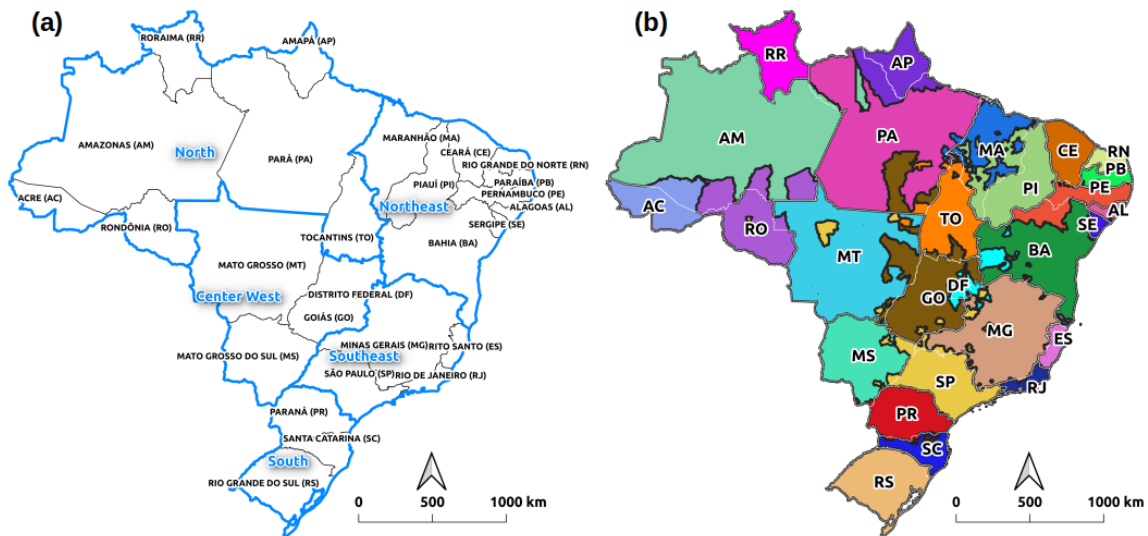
(a)

RORAIMA (RR)
AMAPÁ (AP)
AMAZONAS (AM)
North
PARÁ (PA)
MARANHÃO (MA)
CEARÁ (CE)
RIO GRANDE DO NORTE (RN)
PIAUÍ (PI)
PARAÍBA (PB)
PERNAMBUCO (PE)
ACRE (AC)
Northeast
ALAGOAS (AL)
RONDÔNIA (RO)
SERGIPE (SE)
TOCANTINS (TO)
BAHIA (BA)
MATO GROSSO (MT)
DISTRITO FEDERAL (DF)
Center West
GOIÁS (GO)
MINAS GERAIS (MG)
ESPÍRITO SANTO (ES)
MATO GROSSO DO SUL (MS)
Southeast
SÃO PAULO (SP)
RIO DE JANEIRO (RJ)
PARANÁ (PR)
SANTA CATARINA (SC)
South
RIO GRANDE DO SUL (RS)
0 500 1000 km

(b)

RR
AP
AM
PA
MA
CE
RN
PB
PI
PE
AC
AL
RO
TO
SE
BA
MT
DF
GO
MG
ES
MS
SP
RJ
PR
SC
RS
0 500 1000 km